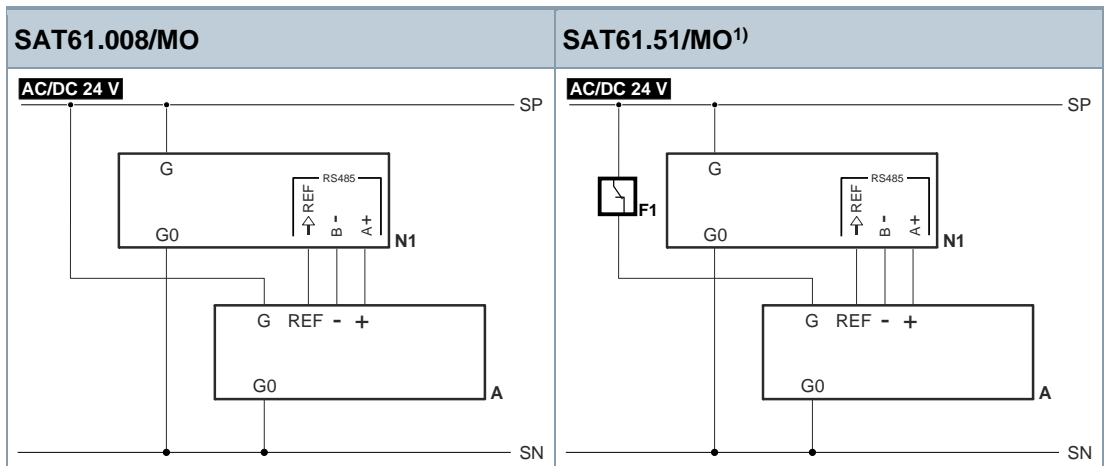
| SAT61.008/MO | SAT61.51/MO$^{1)}$ |
|---|---|
| AC/DC 24 V<br>SP<br>G<br>RS485<br>REF<br>B -<br>A +<br>G0<br>N1<br>G REF - +<br>G0<br>A<br>SN | AC/DC 24 V<br>SP<br>G<br>RS485<br>F1<br>REF<br>B -<br>A +<br>G0<br>N1<br>G REF - +<br>G0<br>A<br>SN |